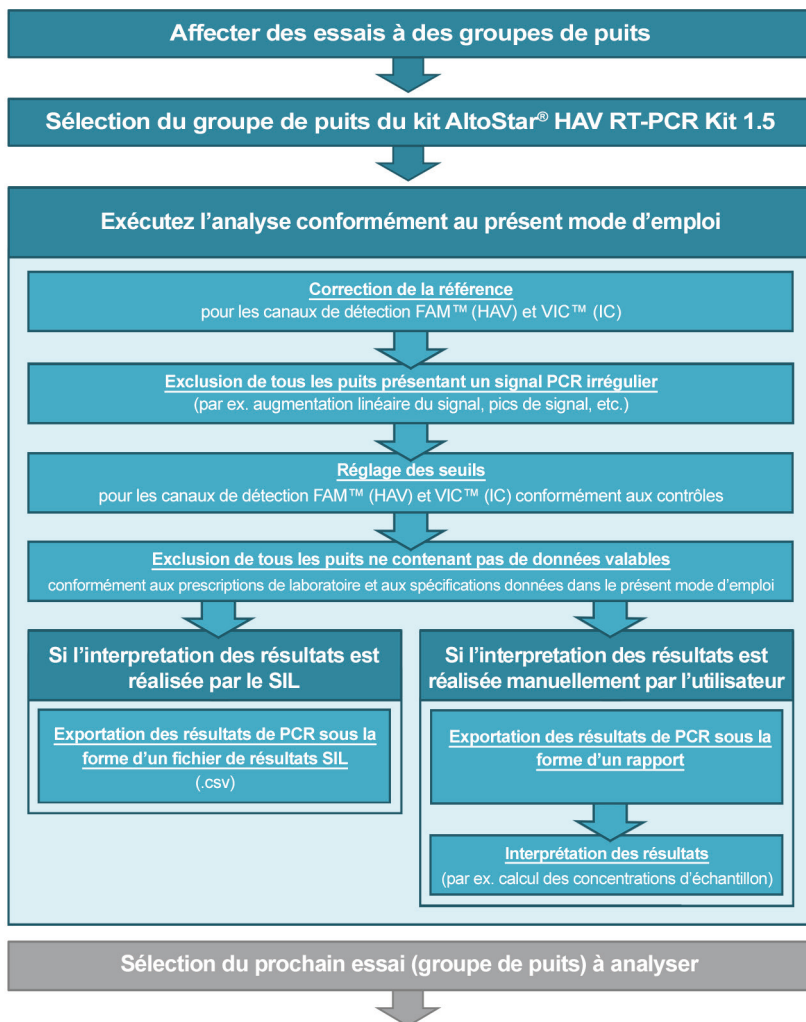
Affecter des essais à des groupes de puits

Sélection du groupe de puits du kit AltoStar® HAV RT-PCR Kit 1.5

Exécutez l'analyse conformément au présent mode d'emploi

Correction de la référence
pour les canaux de détection FAM™ (HAV) et VIC™ (IC)

Exclusion de tous les puits présentant un signal PCR irrégulier
(par ex. augmentation linéaire du signal, pics de signal, etc.)

Réglage des seuils
pour les canaux de détection FAM™ (HAV) et VIC™ (IC) conformément aux contrôles

Exclusion de tous les puits ne contenant pas de données valables
conformément aux prescriptions de laboratoire et aux spécifications données dans le présent mode d'emploi

Si l'interpretation des résultats est réalisée par le SIL

Exportation des résultats de PCR sous la forme d'un fichier de résultats SIL
(.csv)

Si l'interpretation des résultats est réalisée manuellement par l'utilisateur

Exportation des résultats de PCR sous la forme d'un rapport

Interprétation des résultats
(par ex. calcul des concentrations d'échantillon)

Sélection du prochain essai (groupe de puits) à analyser